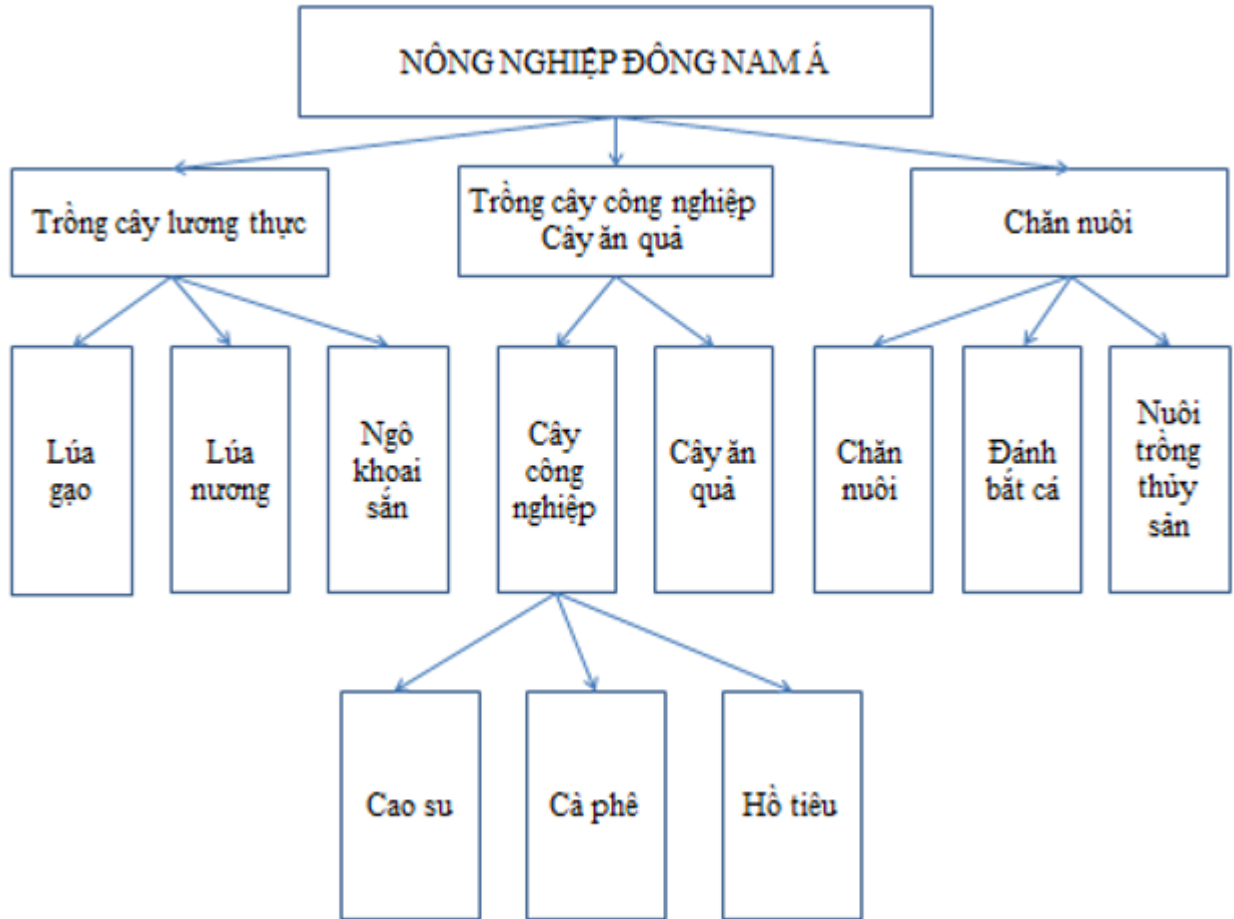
NÔNG NGHIỆP ĐÔNG NAM Á

Trồng cây lương thực

Trồng cây công nghiệp
Cây ăn quả

Chăn nuôi

Lúa gạo

Lúa nương

Ngô khoai sắn

Cây công nghiệp

Cây ăn quả

Chăn nuôi

Đánh bắt cá

Nuôi trồng thủy sản

Cao su

Cà phê

Hồ tiêu